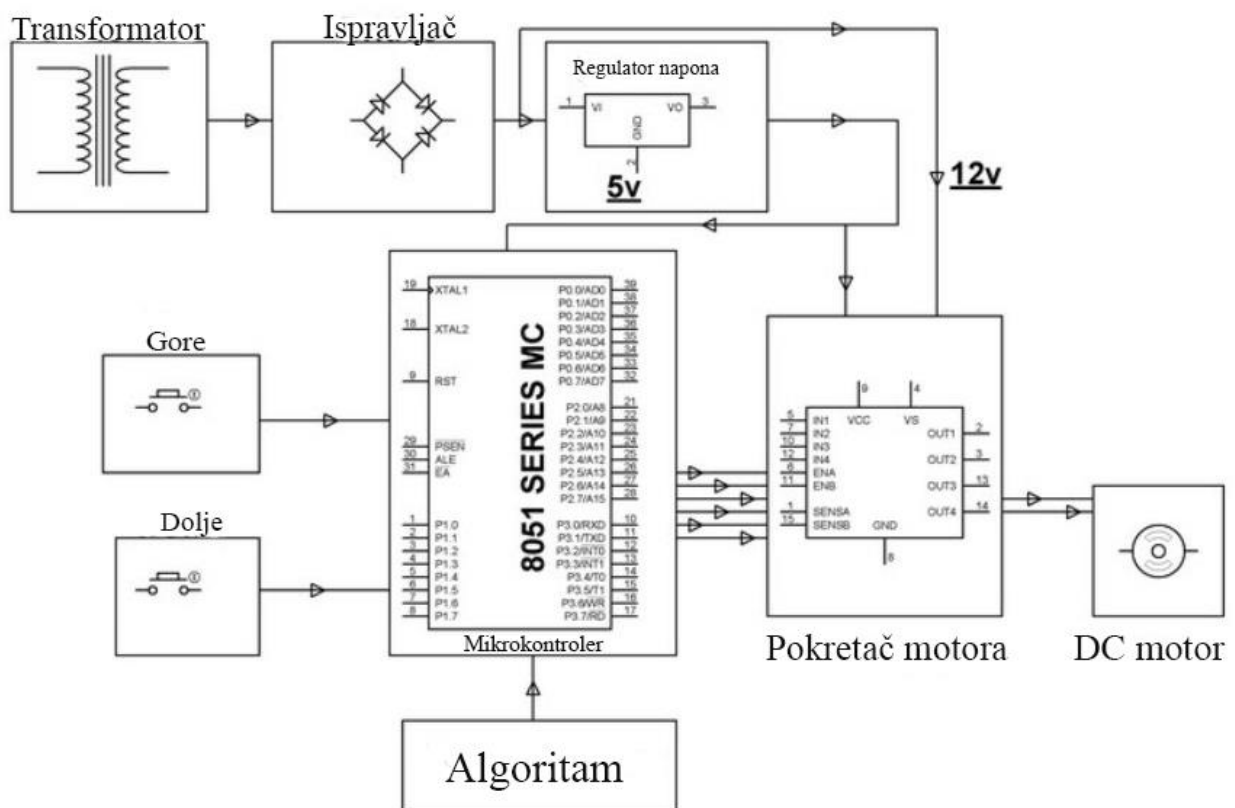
Transformator

Ispravljač

Regulator napona

1 VI VO 3

GND 2

5v

12v

19 XTAL1
18 XTAL2
9 RST
29 PSEN
30 ALE
31 EA
1 P1.0
2 P1.1
3 P1.2
4 P1.3
5 P1.4
6 P1.5
7 P1.6
8 P1.7

P0.0/AD0 39
P0.1/AD1 38
P0.2/AD2 37
P0.3/AD3 36
P0.4/AD4 35
P0.5/AD5 34
P0.6/AD6 33
P0.7/AD7 32
P2.0/A8 21
P2.1/A9 22
P2.2/A10 23
P2.3/A11 24
P2.4/A12 25
P2.5/A13 26
P2.6/A14 27
P2.7/A15 28
P3.0/RXD 10
P3.1/TXD 11
P3.2/INT0 12
P3.3/INT1 13
P3.4/T0 14
P3.5/T1 15
P3.6/WR 16
P3.7/RD 17

8051 SERIES MC

Mikrokontroler

Gore

Dolje

9 VCC
4 VS
5 IN1
7 IN2
10 IN3
12 IN4
6 ENA
11 ENB
1 SENSA
15 SENSB
GND 8
OUT1 2
OUT2 3
OUT3 13
OUT4 14

Pokretač motora

DC motor

Algoritam